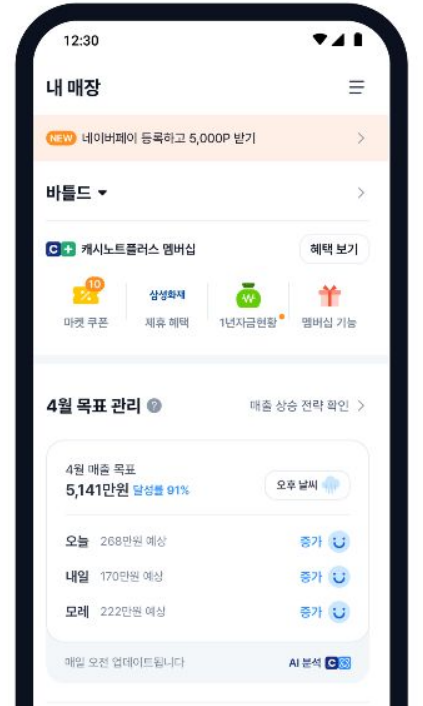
12:30

내 매장

NEW 네이버페이 등록하고 5,000P 받기

바틀드 ▾

C+ 캐시노트플러스 멤버십 혜택 보기

10
마켓 쿠폰

삼성화재
제휴 혜택

₩
1년자금현황

멤버십 기능

4월 목표 관리 ?

매출 상승 전략 확인 >

4월 매출 목표
5,141만원 달성률 91%

오후 날씨

오늘 268만원 예상 증가
내일 170만원 예상 증가
모레 222만원 예상 증가

매일 오전 업데이트됩니다

AI 분석